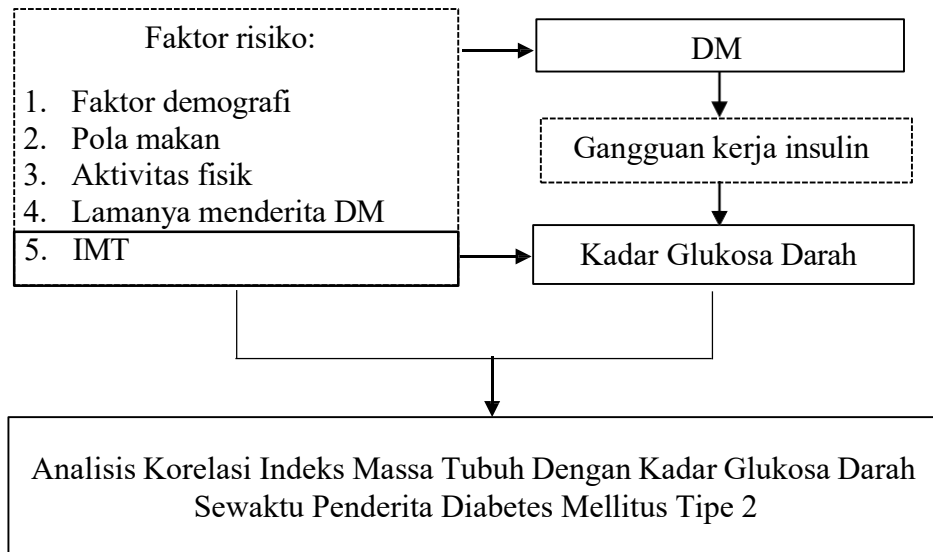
Faktor risiko:

1. Faktor demografi
2. Pola makan
3. Aktivitas fisik
4. Lamanya menderita DM
5. IMT

DM

Gangguan kerja insulin

Kadar Glukosa Darah

Analisis Korelasi Indeks Massa Tubuh Dengan Kadar Glukosa Darah Sewaktu Penderita Diabetes Mellitus Tipe 2